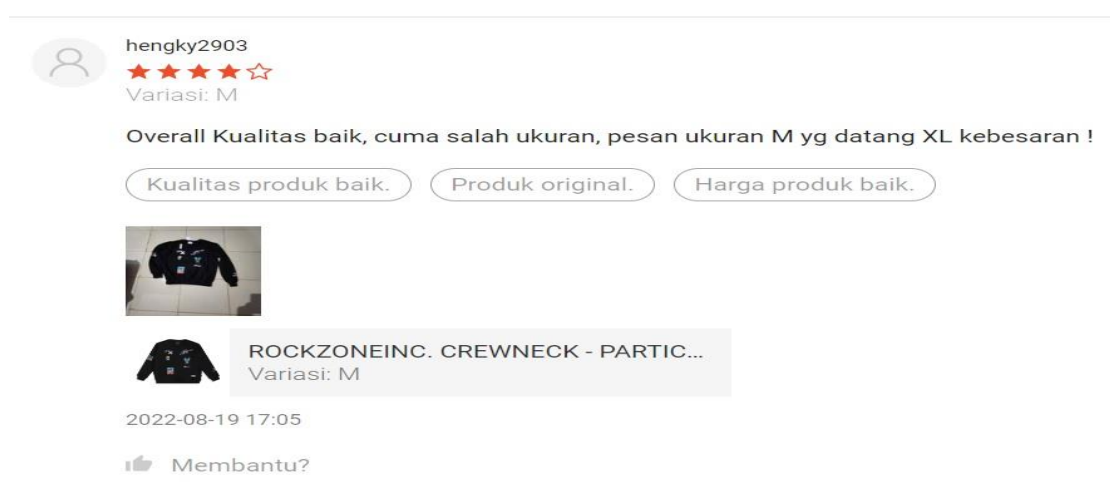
hengky2903
★★★★☆
Variasi: M

Overall Kualitas baik, cuma salah ukuran, pesan ukuran M yg datang XL kebesaran !

Kualitas produk baik.
Produk original.
Harga produk baik.

ROCKZONEINC. CREWNECK - PARTIC...
Variasi: M

2022-08-19 17:05

Membantu?